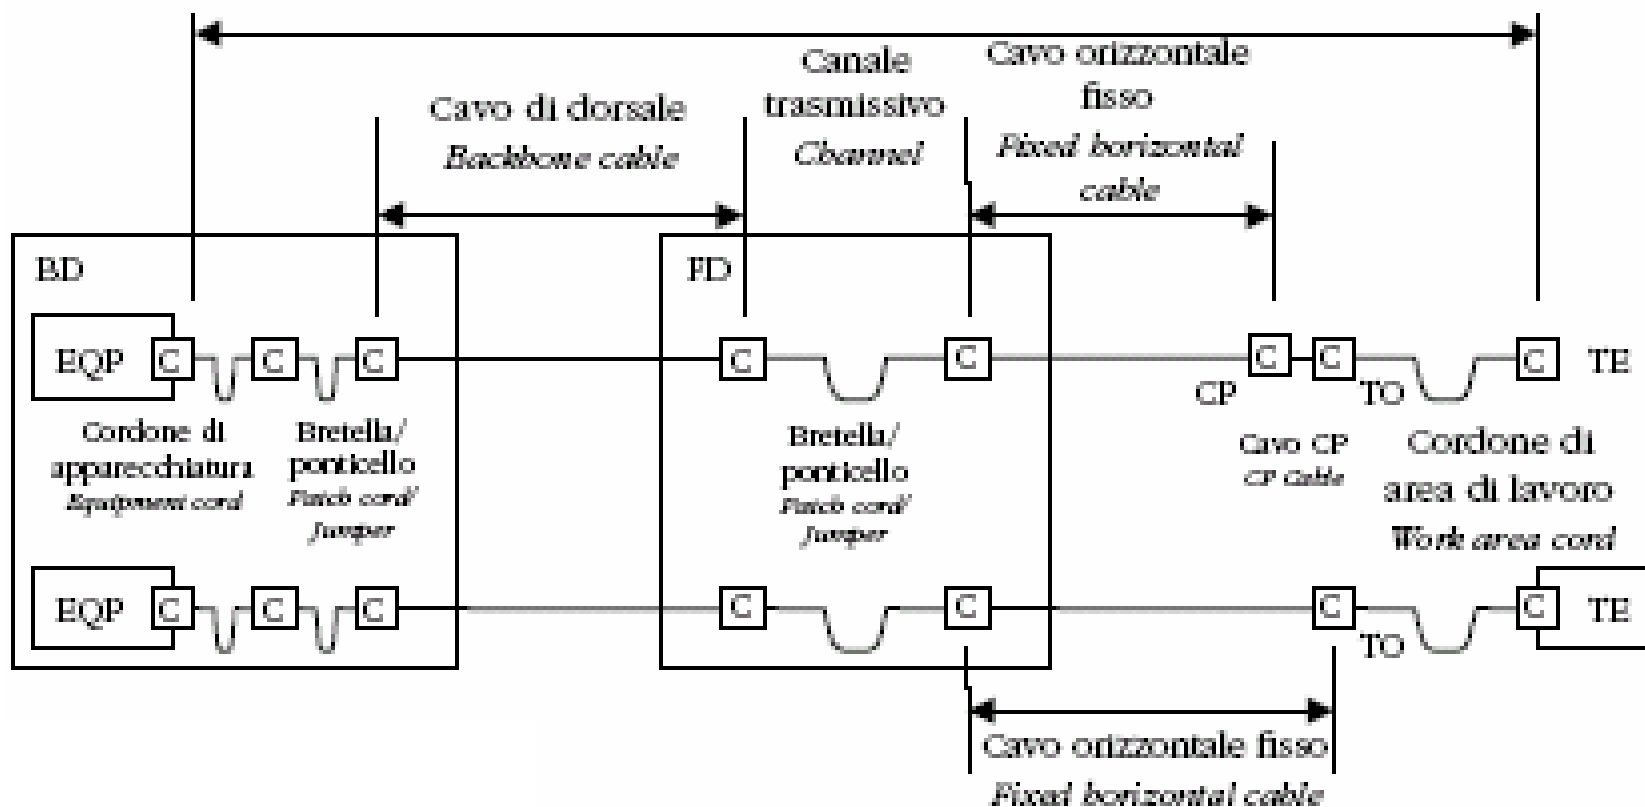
Cavo di dorsale
Backbone cable

Canale trasmissivo
Channel

Cavo orizzontale fisso
Fixed horizontal cable

BD

EQP C C C

Cordone di apparecchiatura
Equipment cord

Bretella/ ponticello
Patch cord/ Jumper

EQP C C C

FD

C C

Bretella/ ponticello
Patch cord/ Jumper

C C

C C C TE

CP

TO

Cavo CP
CP Cable

Cordone di area di lavoro
Work area cord

C C TE

TO

Cavo orizzontale fisso
Fixed horizontal cable